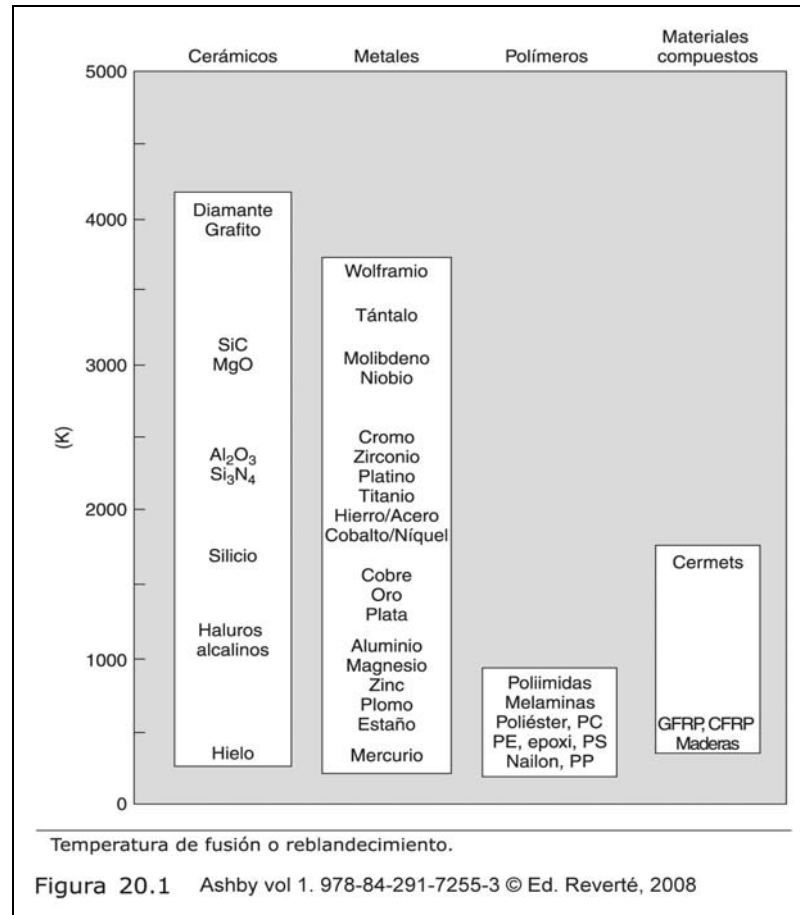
Cerámicos | Metales | Polímeros | Materiales compuestos

5000
4000
3000
(K)
2000
1000
0

Diamante
Grafito
SiC
MgO
$Al_2O_3$
$Si_3N_4$
Silicio
Haluros alcalinos
Hielo

Wolframio
Tántalo
Molibdeno
Niobio
Cromo
Zirconio
Platino
Titanio
Hierro/Acero
Cobalto/Níquel
Cobre
Oro
Plata
Aluminio
Magnesio
Zinc
Plomo
Estaño
Mercurio

Poliimidas
Melaminas
Poliéster, PC
PE, epoxi, PS
Nailon, PP

Cermets
GFRP, CFRP
Maderas

Temperatura de fusión o reblandecimiento.

Figura 20.1 Ashby vol 1. 978-84-291-7255-3 © Ed. Reverté, 2008